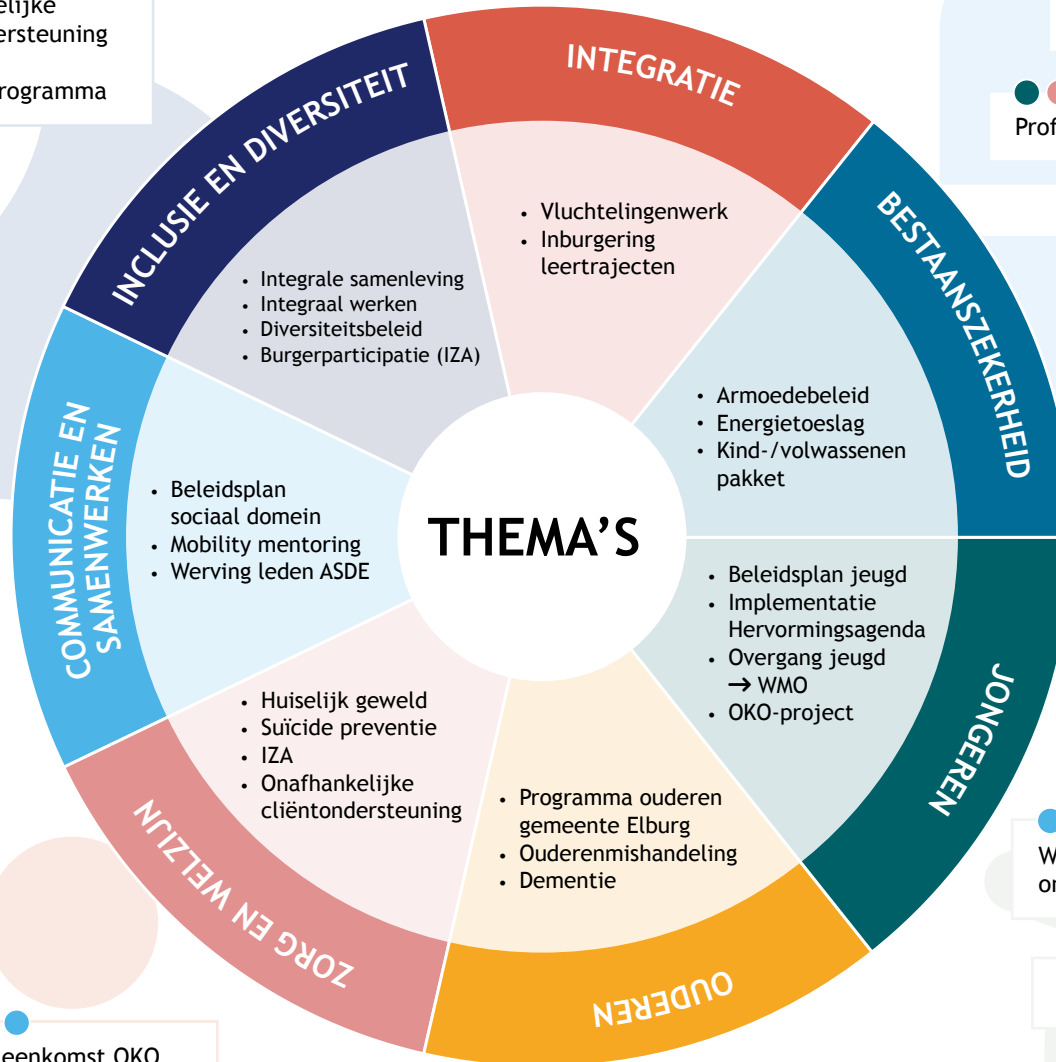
elijke
ersteuning

rogramma

Prof

INTEGRATIE

BESTAANSZEKERHEID

JONGEREN

OUDEREN

ZORG EN WELZIJN

COMMUNICATIE EN SAMENWERKEN

INCLUSIE EN DIVERSITEIT

- Vluchtelingenwerk
- Inburgering leertrajecten

- Integrale samenleving
- Integraal werken
- Diversiteitsbeleid
- Burgerparticipatie (IZA)

- Armoedebeleid
- Energietoeslag
- Kind-/volwassenen pakket

THEMA'S

- Beleidsplan sociaal domein
- Mobility mentoring
- Werving leden ASDE

- Beleidsplan jeugd
- Implementatie Hervormingsagenda
- Overgang jeugd → WMO
- OKO-project

- Huiselijk geweld
- Suïcide preventie
- IZA
- Onafhankelijke cliëntondersteuning

- Programma ouderen gemeente Elburg
- Ouderenmishandeling
- Dementie

W
or

eenkomst OKO